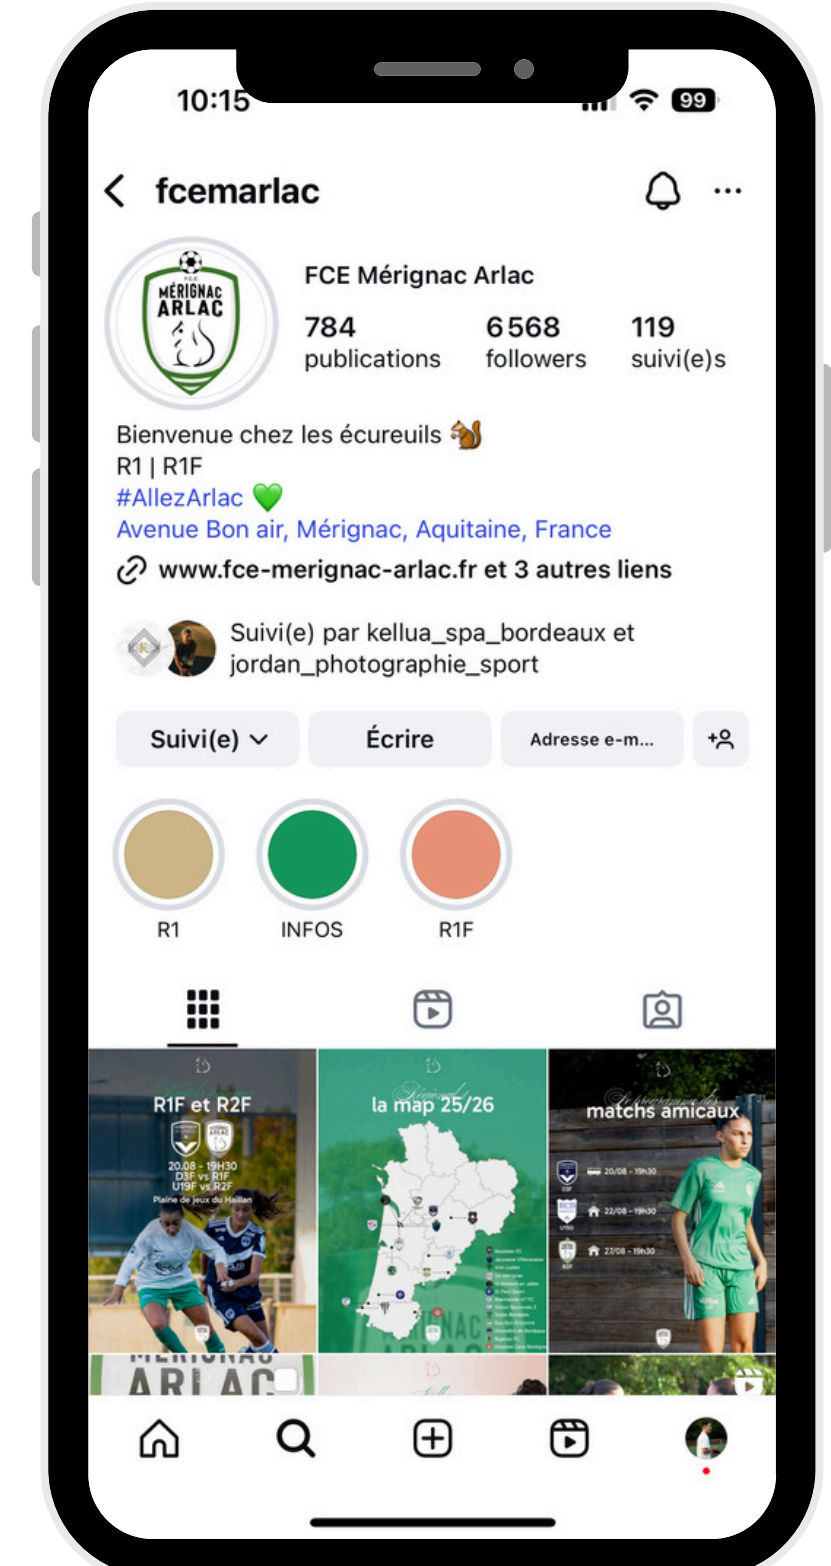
10:15
99

fcemarlac

FCE
MÉRIGNAC
ARLAC

FCE Mérignac Arlac
784
publications
6568
followers
119
suivi(e)s

Bienvenue chez les écureuils 🐿️
R1 | R1F
#AllezArlac 💚
Avenue Bon air, Mérignac, Aquitaine, France
www.fce-merignac-arlac.fr et 3 autres liens

Suivi(e) par kellua_spa_bordeaux et jordan_photographie_sport

Suivi(e)
Écrire
Adresse e-m...

R1
INFOS
R1F

R1F et R2F
20.08 - 19H30
D3F vs R1F
U19F vs R2F
Plaine de jeux du Haillan

la map 25/26

matchs amicaux
20/08 - 19h30
22/08 - 19h30
27/08 - 19h30

MÉRIGNAC
ARLAC